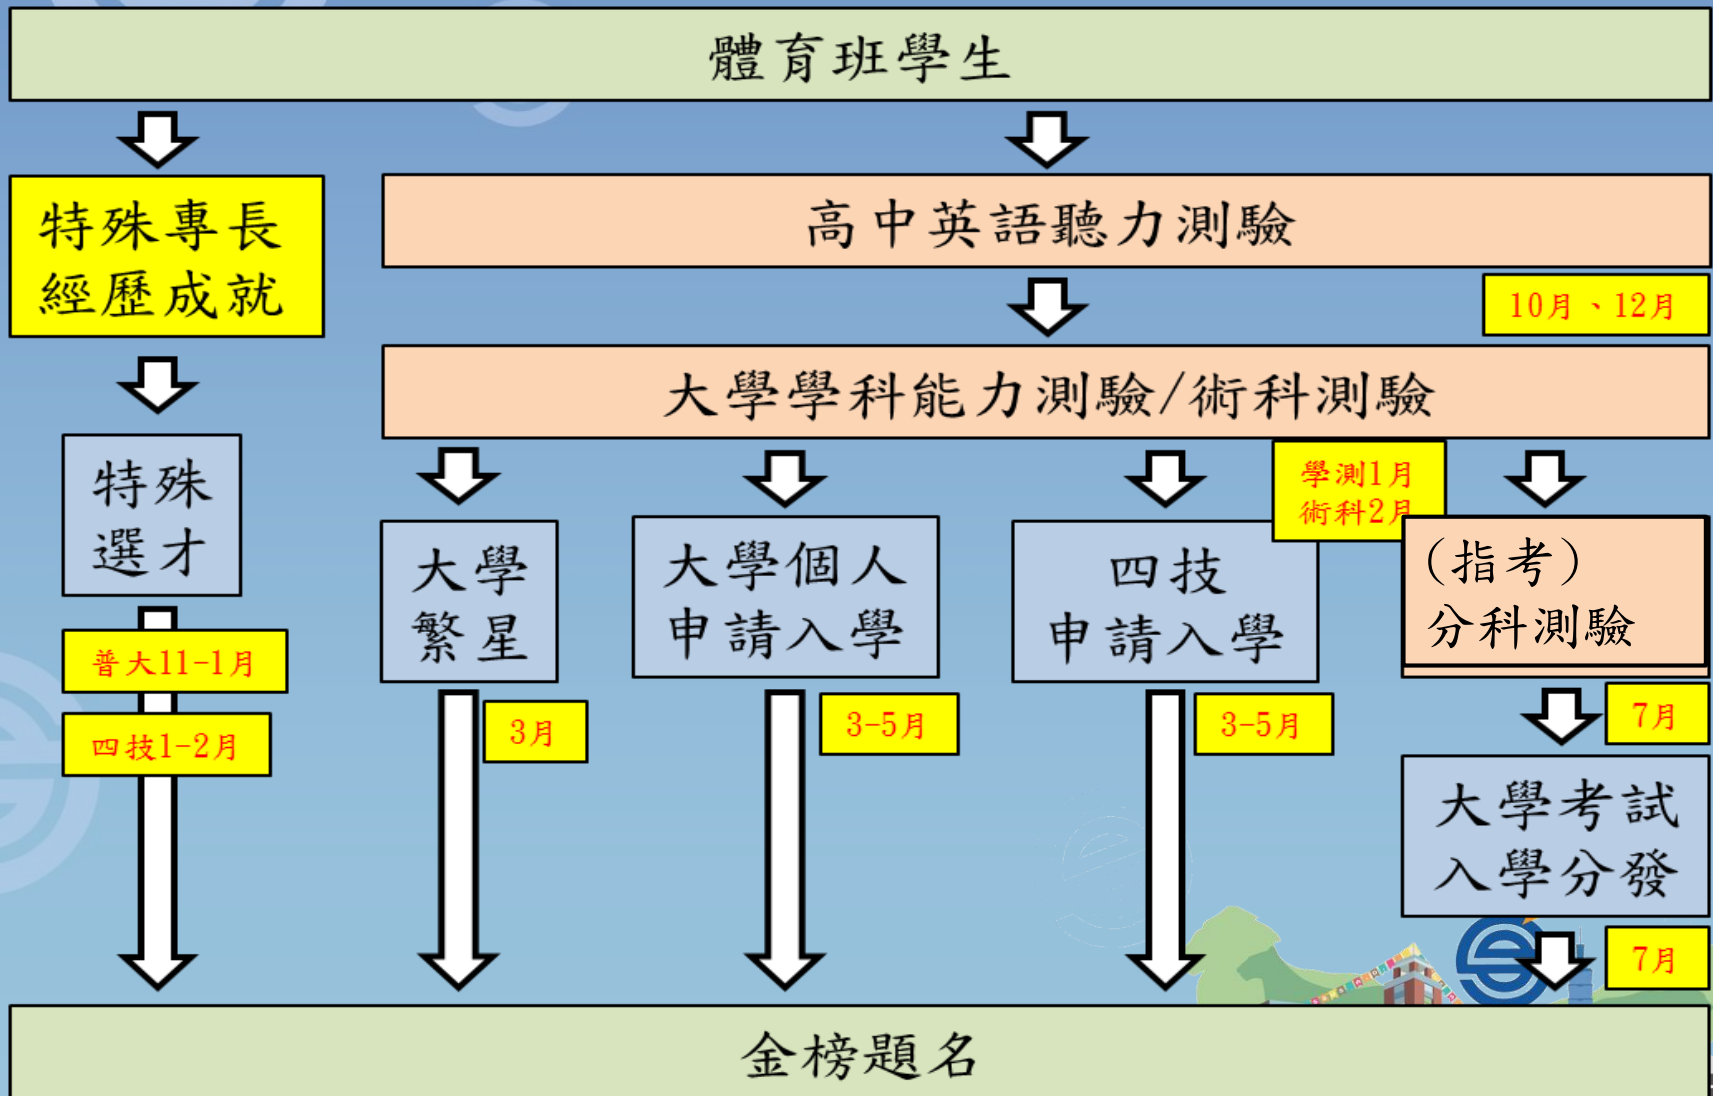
體育班學生

特殊專長經歷成就

特殊選才

普大11-1月

四技1-2月

高中英語聽力測驗

10月、12月

大學學科能力測驗/術科測驗

學測1月
術科2月

大學繁星

3月

大學個人申請入學

3-5月

四技申請入學

3-5月

（指考）分科測驗

7月

大學考試入學分發

7月

金榜題名